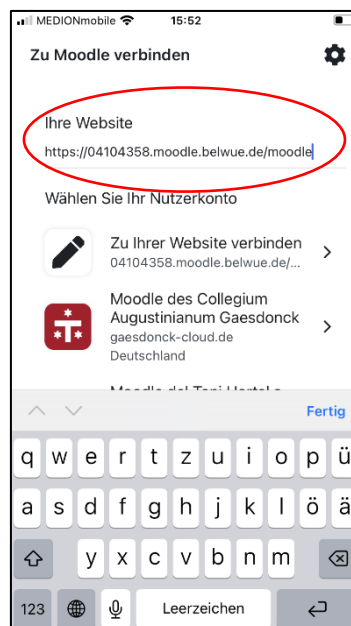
MEDIONmobile 15:52

Zu Moodle verbinden

Ihre Website
https://04104358.moodle.belwue.de/moodle

Wählen Sie Ihr Nutzerkonto

Zu Ihrer Website verbinden
04104358.moodle.belwue.de/...

Moodle des Collegium Augustinianum Gaesdonck
gaesdonck-cloud.de
Deutschland

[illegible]

Fertig

q w e r t z u i o p ü
a s d f g h j k l ö ä
y x c v b n m
123 Leerzeichen